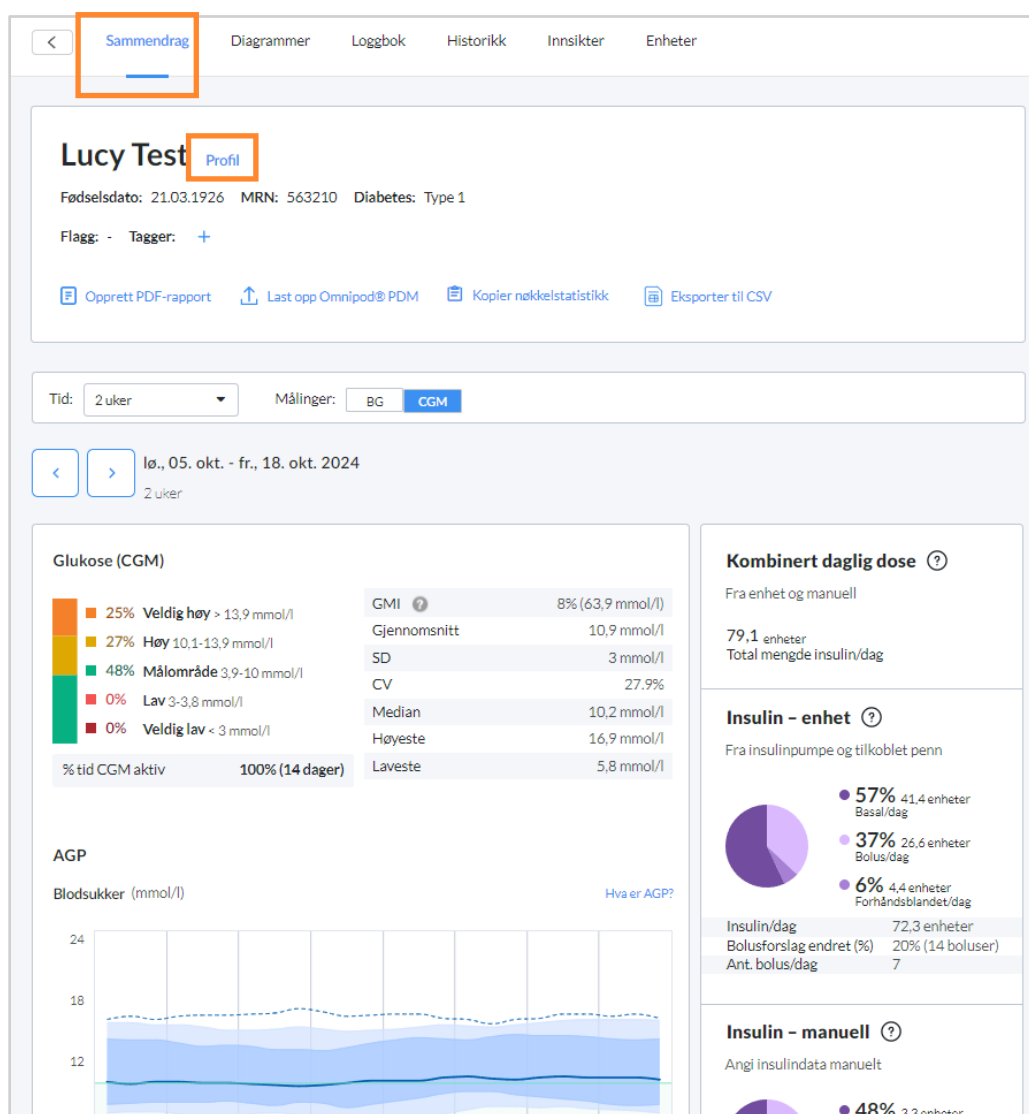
Sammendrag Diagrammer Loggbok Historikk Innsikter Enheter

Lucy Test Profil

Fødselsdato: 21.03.1926 MRN: 563210 Diabetes: Type 1

Flagg: - Tagger: +

Opprett PDF-rapport Last opp Omnipod® PDM Kopier nøkkelstatistikk Eksporter til CSV

Tid: 2 uker Målinger: BG CGM

lø., 05. okt. - fr., 18. okt. 2024
2 uker

Glukose (CGM)

25% Veldig høy > 13,9 mmol/l
27% Høy 10,1-13,9 mmol/l
48% Målområde 3,9-10 mmol/l
0% Lav 3-3,8 mmol/l
0% Veldig lav < 3 mmol/l

% tid CGM aktiv 100% (14 dager)

| GMI | 8% (63,9 mmol/l) |
|---|---|
| Gjennomsnitt | 10,9 mmol/l |
| SD | 3 mmol/l |
| CV | 27.9% |
| Median | 10,2 mmol/l |
| Høyeste | 16,9 mmol/l |
| Laveste | 5,8 mmol/l |

AGP

Blodsukker (mmol/l) Hva er AGP?

24
18
12

Kombinert daglig dose
Fra enhet og manuell

79,1 enheter
Total mengde insulin/dag

Insulin – enhet
Fra insulinpumpe og tilkoblet penn

57% 41,4 enheter Basal/dag
37% 26,6 enheter Bolus/dag
6% 4,4 enheter Forhåndsblandet/dag

| Insulin/dag | 72,3 enheter |
|---|---|
| Bolusforslag endret (%) | 20% (14 boluser) |
| Ant. bolus/dag | 7 |

Insulin – manuell
Angi insulindata manuelt

48% 3,3 enheter